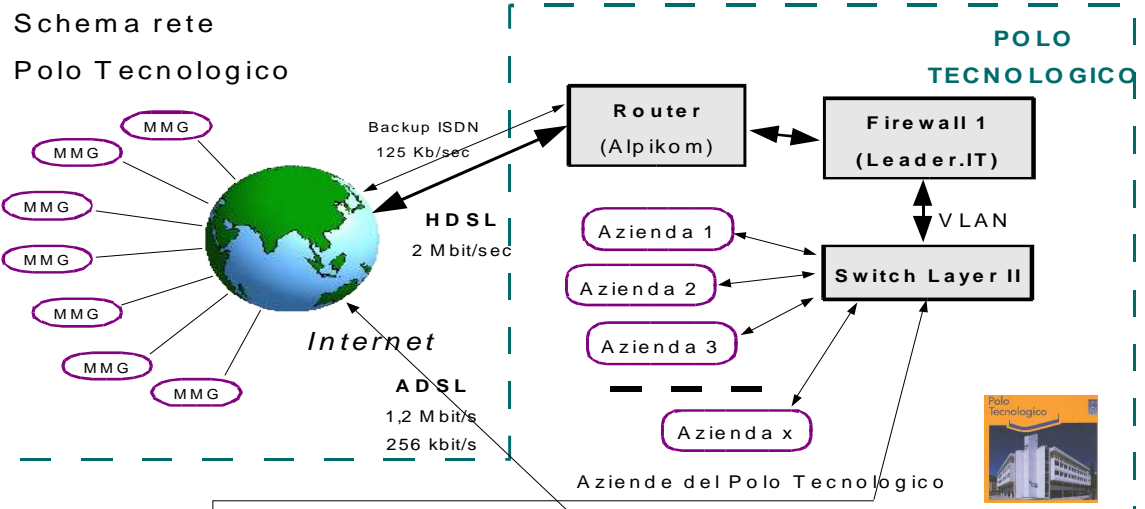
Schema rete
Polo Tecnologico

POLO
TECNOLOGICO

MMG
MMG
MMG
MMG
MMG
MMG
MMG

Backup ISDN
125 Kb/sec

Router
(Alpikom)

Firewall 1
(Leader.IT)

HDSL
2 Mbit/sec

VLAN

Azienda 1
Azienda 2
Azienda 3

Switch Layer II

Internet

ADSL
1,2 Mbit/s
256 kbit/s

Azienda x

Aziende del Polo Tecnologico

Polo Tecnologico